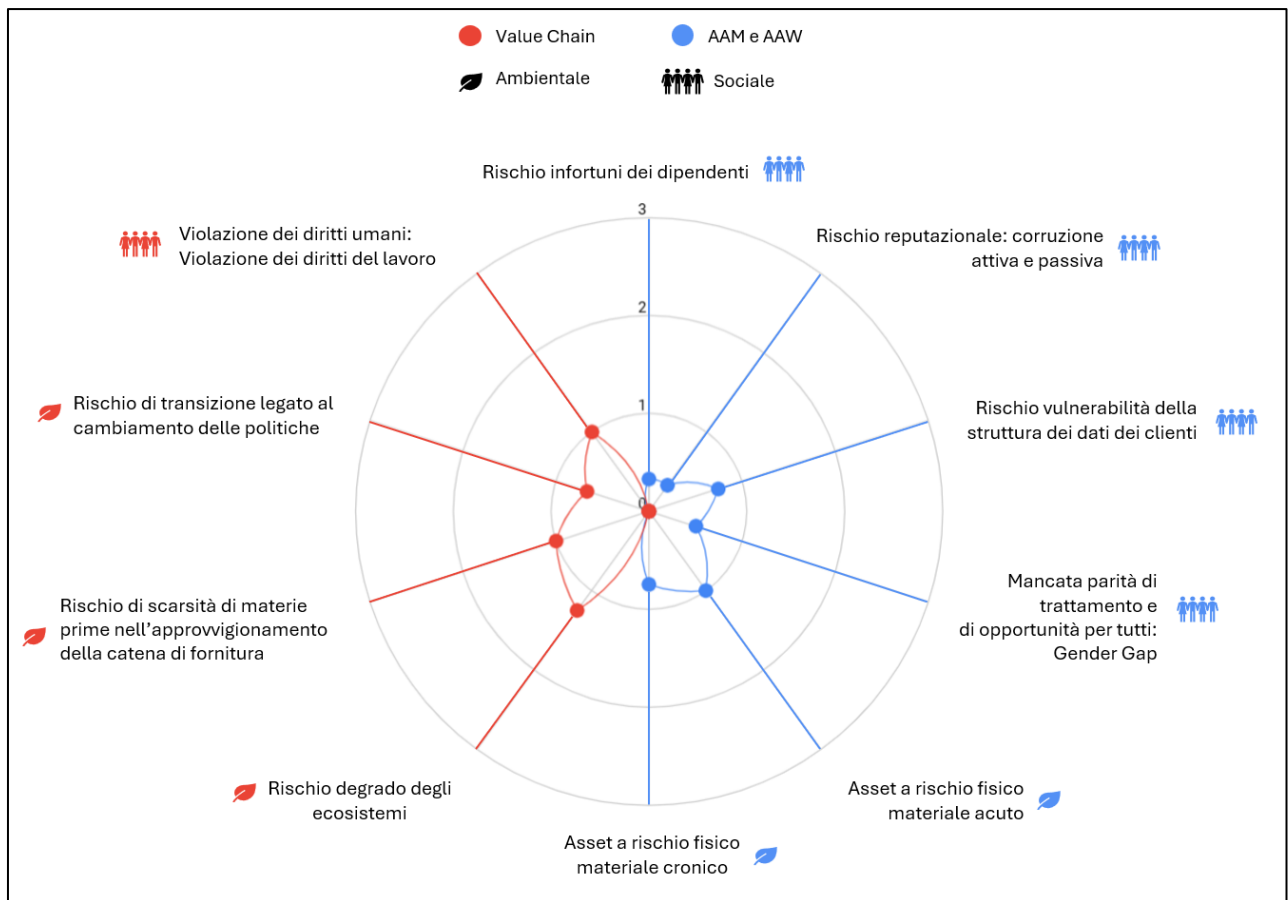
Value Chain
AAM e AAW
Ambientale
Sociale

Rischio infortuni dei dipendenti

3
2
1
0

Rischio reputazionale: corruzione attiva e passiva

Rischio vulnerabilità della struttura dei dati dei clienti

Mancata parità di trattamento e di opportunità per tutti: Gender Gap

Asset a rischio fisico materiale acuto

Asset a rischio fisico materiale cronico

Rischio degrado degli ecosistemi

Rischio di scarsità di materie prime nell'approvvigionamento della catena di fornitura

Rischio di transizione legato al cambiamento delle politiche

Violazione dei diritti umani: Violazione dei diritti del lavoro